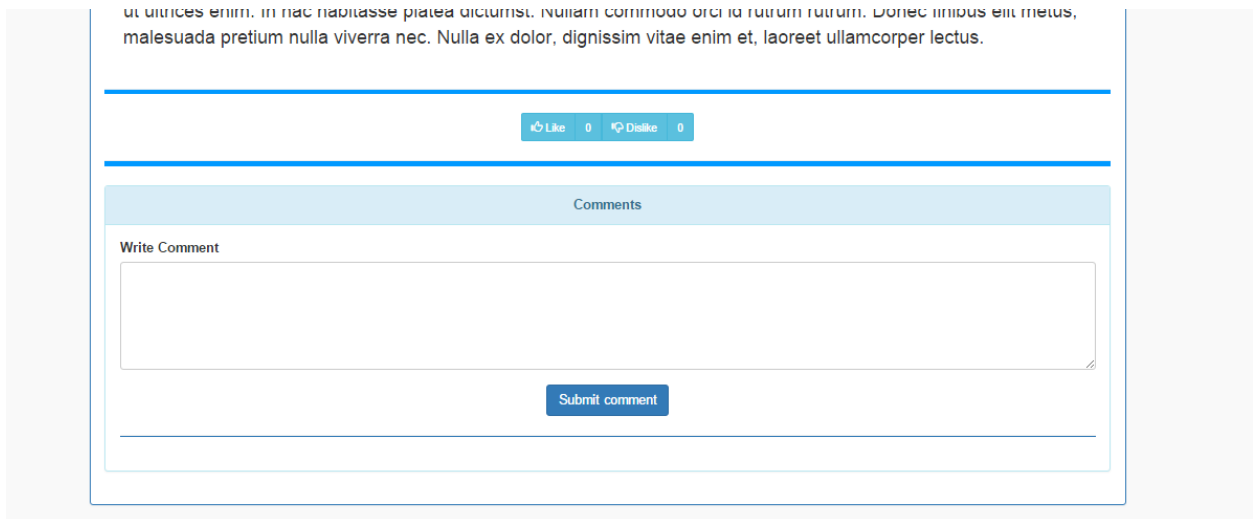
ut ultrices enim. In hac habitasse platea dictumst. Nullam commodo orci id rutrum rutrum. Donec finibus elit metus, malesuada pretium nulla viverra nec. Nulla ex dolor, dignissim vitae enim et, laoreet ullamcorper lectus.

Like 0 Dislike 0

Comments

Write Comment

Submit comment